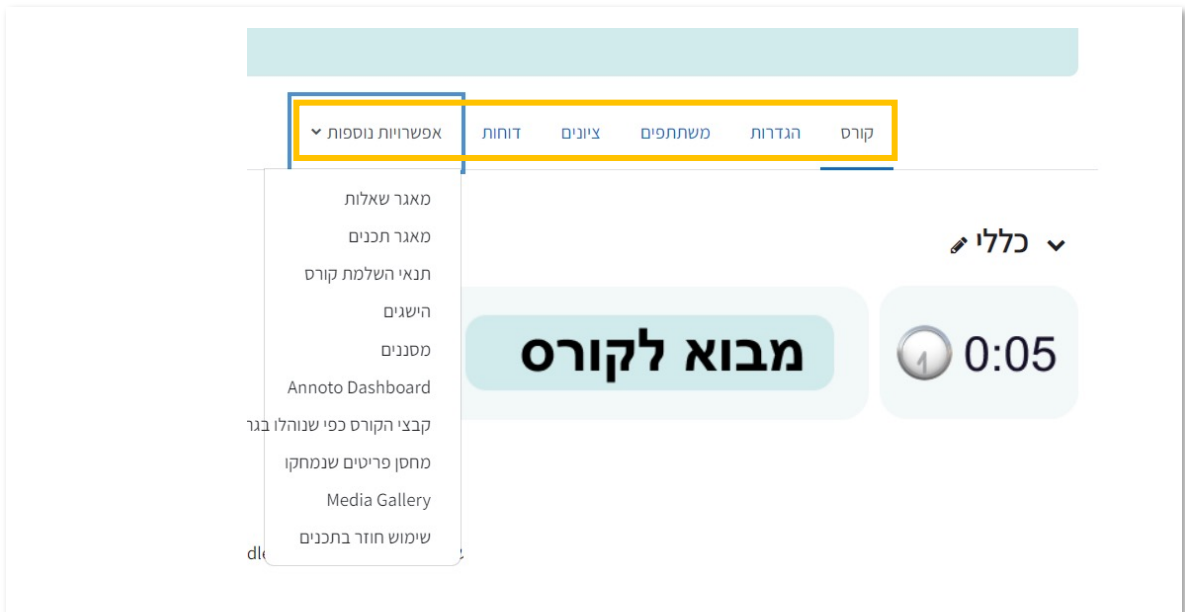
קורס הגדרות משתתפים ציונים דוחות אפשרויות נוספות

מאגר שאלות
מאגר תכנים
תנאי השלמת קורס
הישגים
מסננים
Annoto Dashboard
קבצי הקורס כפי שנוהלו בגר
מחסן פריטים שנמחקו
Media Gallery
שימוש חוזר בתכנים

כללי

0:05

מבוא לקורס

dl